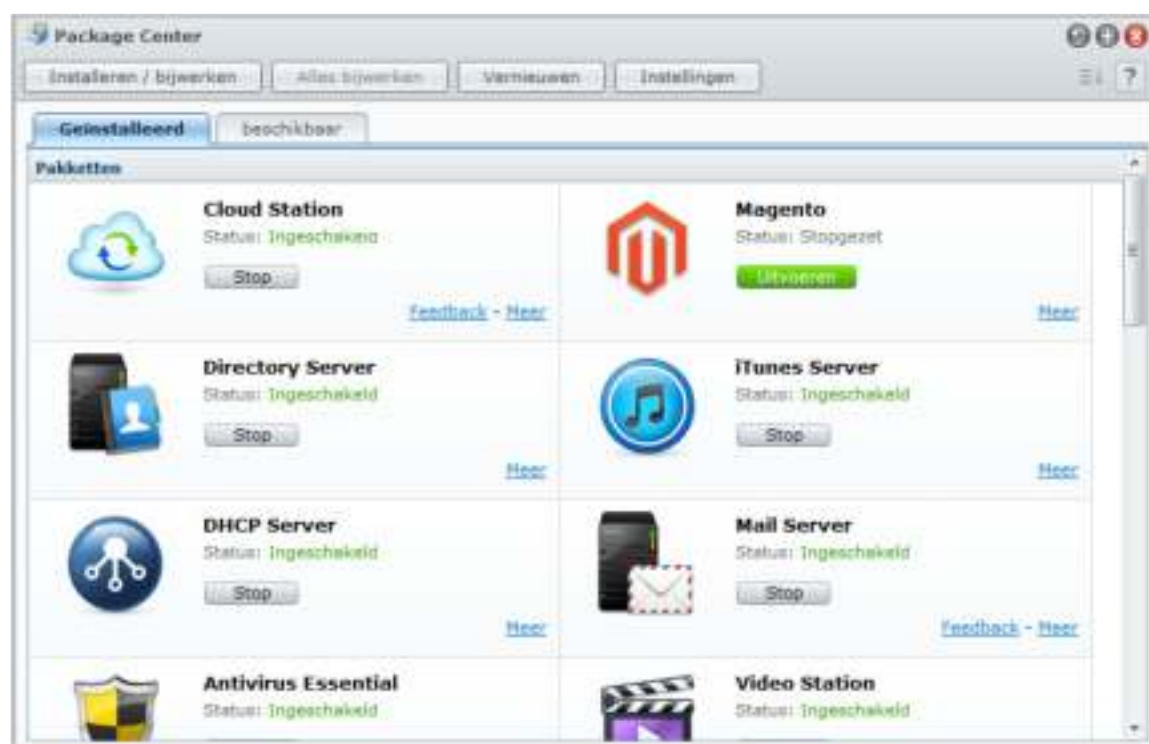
Package Center

Installeren / bijwerken | Alles bijwerken | Vernieuwen | Instellingen

?

Geïnstalleerd | beschikbaar

Pakketten

Cloud Station
Status: Ingeschakeld
Stop
Feedback - Meer

Magento
Status: Stopgezet
Uitvoeren
Meer

Directory Server
Status: Ingeschakeld
Stop
Meer

iTunes Server
Status: Ingeschakeld
Stop
Meer

DHCP Server
Status: Ingeschakeld
Stop
Meer

Mail Server
Status: Ingeschakeld
Stop
Feedback - Meer

Antivirus Essential
Status: Ingeschakeld

Video Station
Status: Ingeschakeld